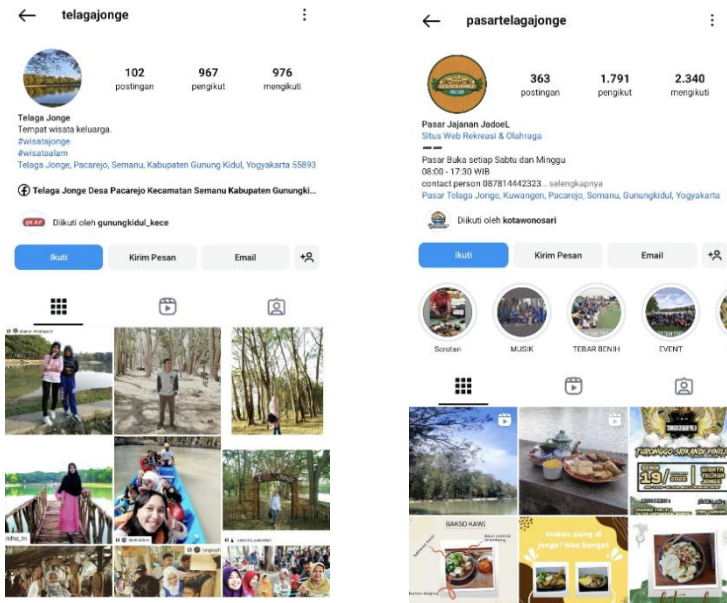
telagajonge

102
postingan

967
pengikut

976
mengikuti

Telaga Jonge
Tempat wisata keluarga.
#wisatajonge
#wisataalam
Telaga Jonge, Pacarejo, Semanu, Kabupaten Gunung Kidul, Yogyakarta 55893

Telaga Jonge Desa Pacarejo Kecamatan Semanu Kabupaten Gunungki...

Diikuti oleh gunungkidul_kece

Ikuti
Kirim Pesan
Email

ridha_lin

pasartelagajonge

363
postingan

1.791
pengikut

2.340
mengikuti

Pasar Jajanan JadoeL
Situs Web Rekreasi & Olahraga
Pasar Buka setiap Sabtu dan Minggu
08:00 - 17:30 WIB
contact person 087814442323... selengkapnya
Pasar Telaga Jonge, Kuwangen, Pacarejo, Semanu, Gunungkidul, Yogyakarta

Diikuti oleh kotawonosari

Ikuti
Kirim Pesan
Email

Sorotan
MUSIK
TEBAR BENIH
EVENT

BAKSO KAWI
makan siang di jonge? bisa banget
19